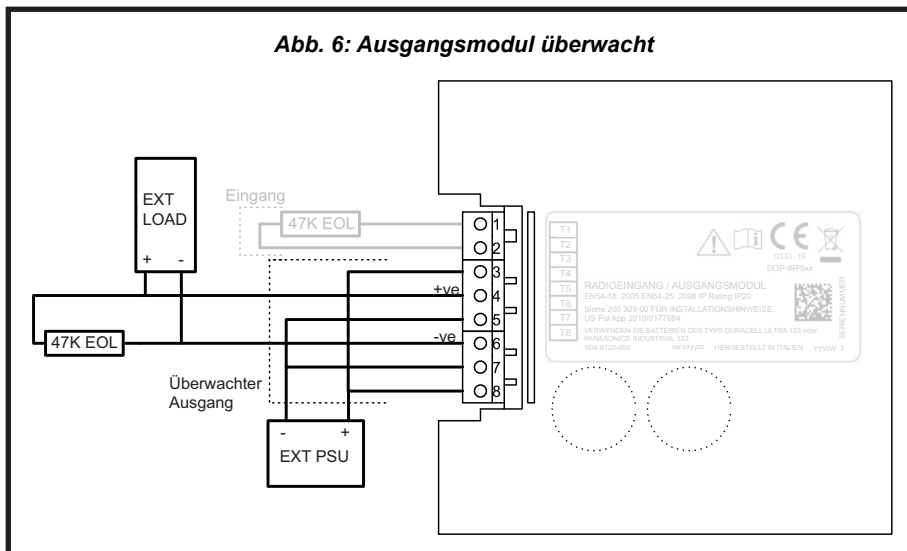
Abb. 6: Ausgangsmodul überwacht

EXT LOAD
+ -

Eingang
47K EOL

47K EOL

+ve
-ve

1
2
3
4
5
6
7
8

Überwachter Ausgang

- +
EXT PSU

T1
T2
T3
T4
T5
T6
T7
T8

0333 19
DOP-IRF0xx

RADIOEINGANG / AUSGANGSMODUL
EN54-18: 2005 EN54-25: 2008 IP Rating IP20
Siehe 200 309 00 FÜR INSTALLATIONSHINWEISE
US Pat App 2010/0177684
VERWENDEN SIE BATTERIEN DES TYPS DURACELL ULTRA 123 oder PANASONICE INDUSTRIAL 123
N04-6120-000 sw:xxyyzz HERGESTELLT IN ITALIEN YYWW T
SERIENNUMMER